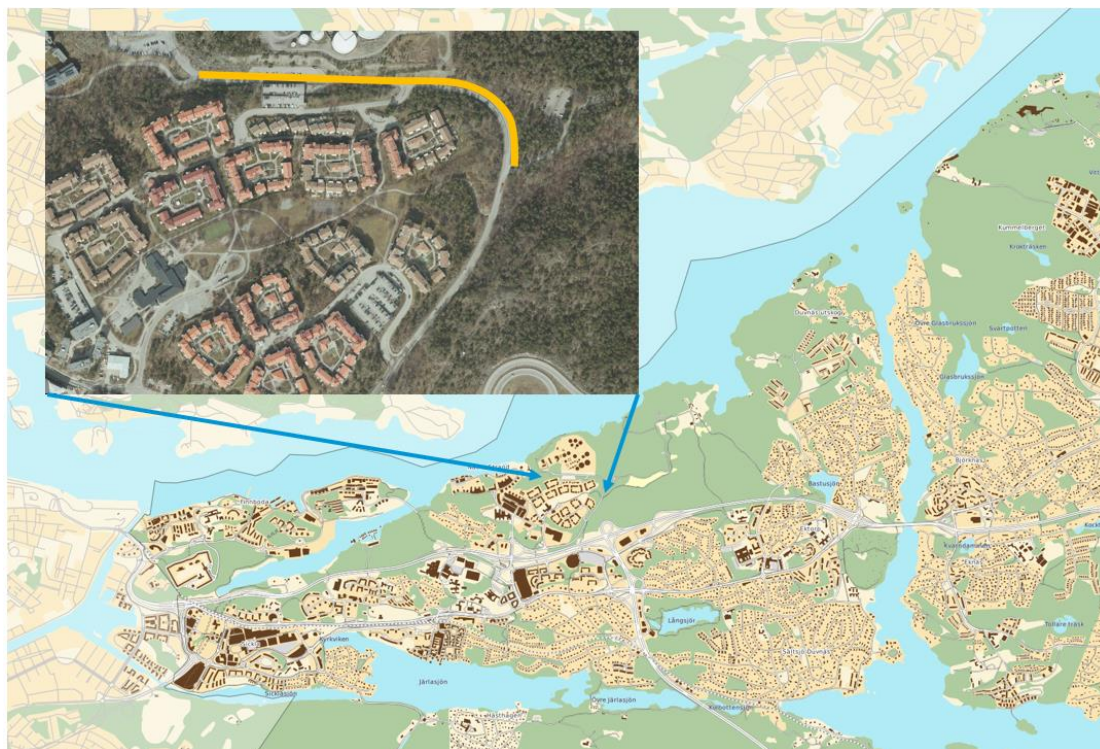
Kummelberget
Kroktrasken
Duvnäs utskog
Övre Glasbrukssjön
Svartpotten
Glasbrukssjön
Bastusjön
Björknäs
Kvarnängarna
Lillsjön
Långsjön
Saltsjö Duvnäs
Tollare träsk
Järlasjön
Övre Järlasjön
Kyrkviken
Sicklasjön
Finnboda
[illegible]